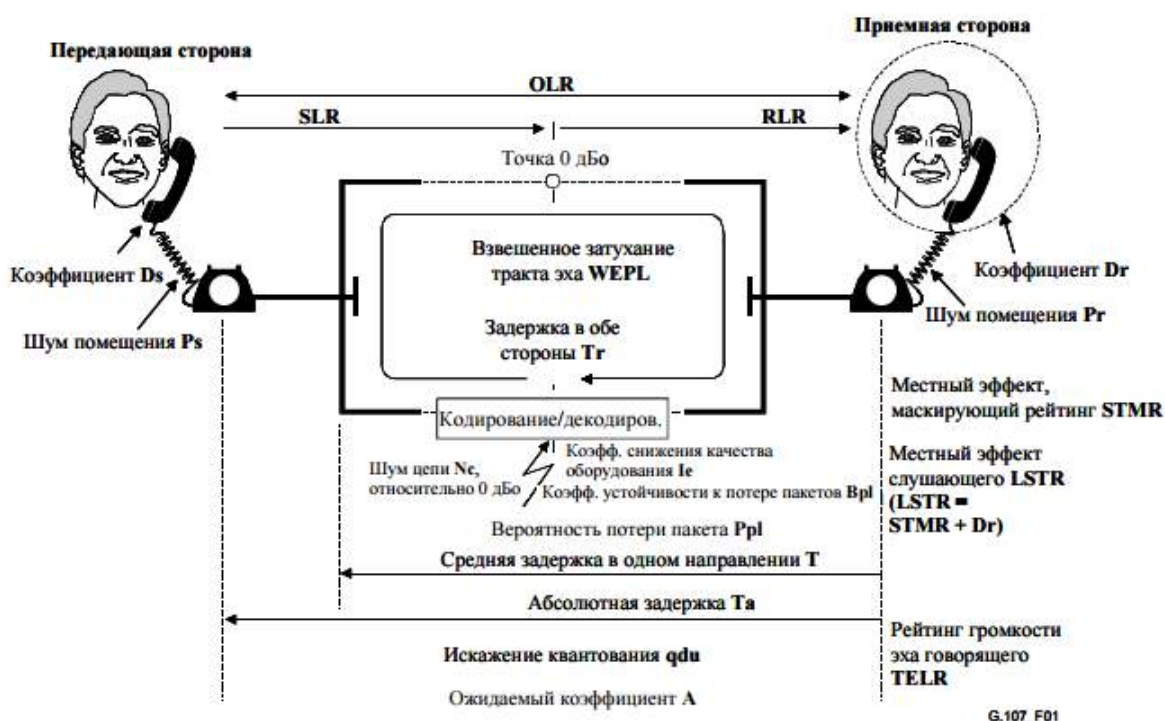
Передающая сторона

Приемная сторона

OLR

SLR

RLR

Точка 0 дБо

Взвешенное затухание тракта эха WEPL

Задержка в обе стороны Tr

Коэффициент Ds

Шум помещения Ps

Коэффициент Dr

Шум помещения Pr

Местный эффект, маскирующий рейтинг STMR

Кодирование/декодиров.

Коэфф. снижения качества оборудования Ie

Шум цепи Nc, относительно 0 дБо

Коэфф. устойчивости к потере пакетов Bpl

Местный эффект слушающего LSTR (LSTR = STMR + Dr)

Вероятность потери пакета Ppl

Средняя задержка в одном направлении T

Абсолютная задержка Ta

Рейтинг громкости эха говорящего TELR

Искажение квантования qdu

Ожидаемый коэффициент A

G.107_F01